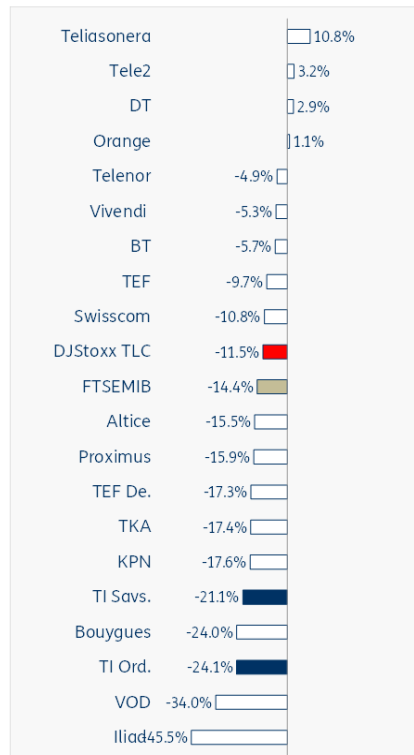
Teliasonera 10.8%
Tele2 3.2%
DT 2.9%
Orange 1.1%
Telenor -4.9%
Vivendi -5.3%
BT -5.7%
TEF -9.7%
Swisscom -10.8%
DJStoxx TLC -11.5%
FTSEMIB -14.4%
Altice -15.5%
Proximus -15.9%
TEF De. -17.3%
TKA -17.4%
KPN -17.6%
TI Savs. -21.1%
Bouygues -24.0%
TI Ord. -24.1%
VOD -34.0%
Iliad45.5%